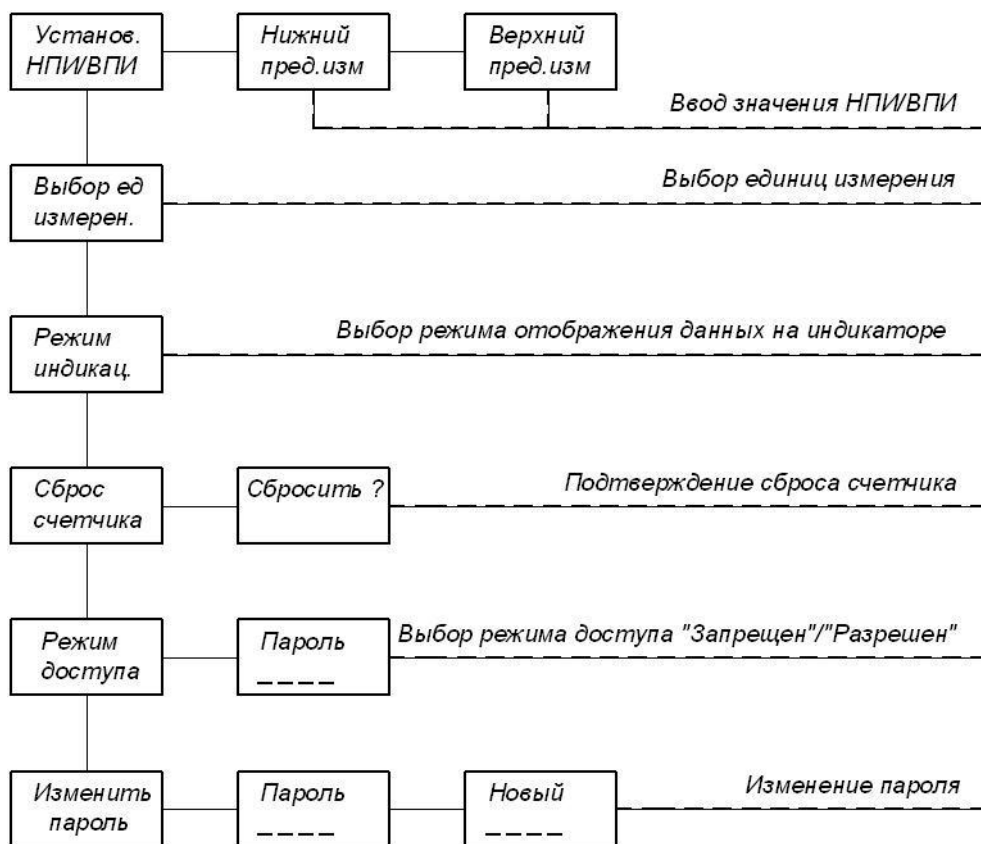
Установ. НПИ/ВПИ

Нижний пред.изм

Верхний пред.изм

Ввод значения НПИ/ВПИ

Выбор ед измерен.

Выбор единиц измерения

Режим индикац.

Выбор режима отображения данных на индикаторе

Сброс счетчика

Сбросить ?

Подтверждение сброса счетчика

Режим доступа

Пароль
_ _ _ _

Выбор режима доступа "Запрещен"/"Разрешен"

Изменить пароль

Пароль
_ _ _ _

Новый
_ _ _ _

Изменение пароля